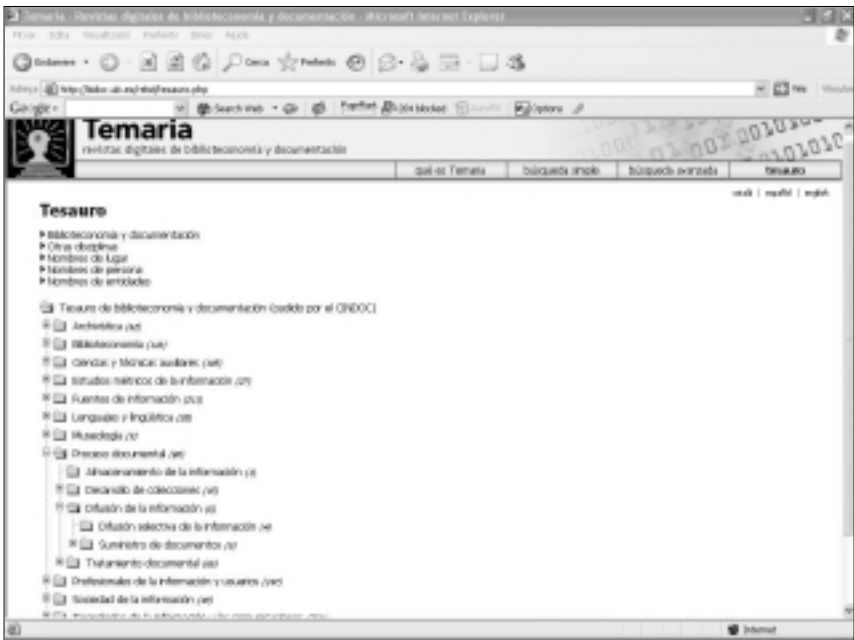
Temaria - Revistas digitales de biblioteconomía y documentación - Microsoft Internet Explorer

Fitxer Edita Visualització Preferits Eines Ajuda

Endarrere · Cerca Preferits

Adreça http://bidoc.ub.es/rebid/tesauro.php

Google · Search Web · PageRank 204 blocked AutoFill Options

Temaria

revistas digitales de biblioteconomía y documentación

qué es Temaria | búsqueda simple | búsqueda avanzada | tesauro

català | español | english

Tesauro

▸ Biblioteconomía y documentación
▸ Otras disciplinas
▸ Nombres de lugar
▸ Nombres de persona
▸ Nombres de entidades

Tesauro de biblioteconomía y documentación (cedido por el CINDOC)
Archivística (42)
Biblioteconomía (124)
Ciencias y técnicas auxiliares (149)
Estudios métricos de la información (27)
Fuentes de información (213)
Lenguajes y lingüística (28)
Museología (5)
Proceso documental (40)
Almacenamiento de la información (3)
Desarrollo de colecciones (10)
Difusión de la información (2)
Difusión selectiva de la información (4)
Suministro de documentos (3)
Tratamiento documental (22)
Profesionales de la información y usuarios (140)
Sociedad de la información (90)
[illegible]

Internet